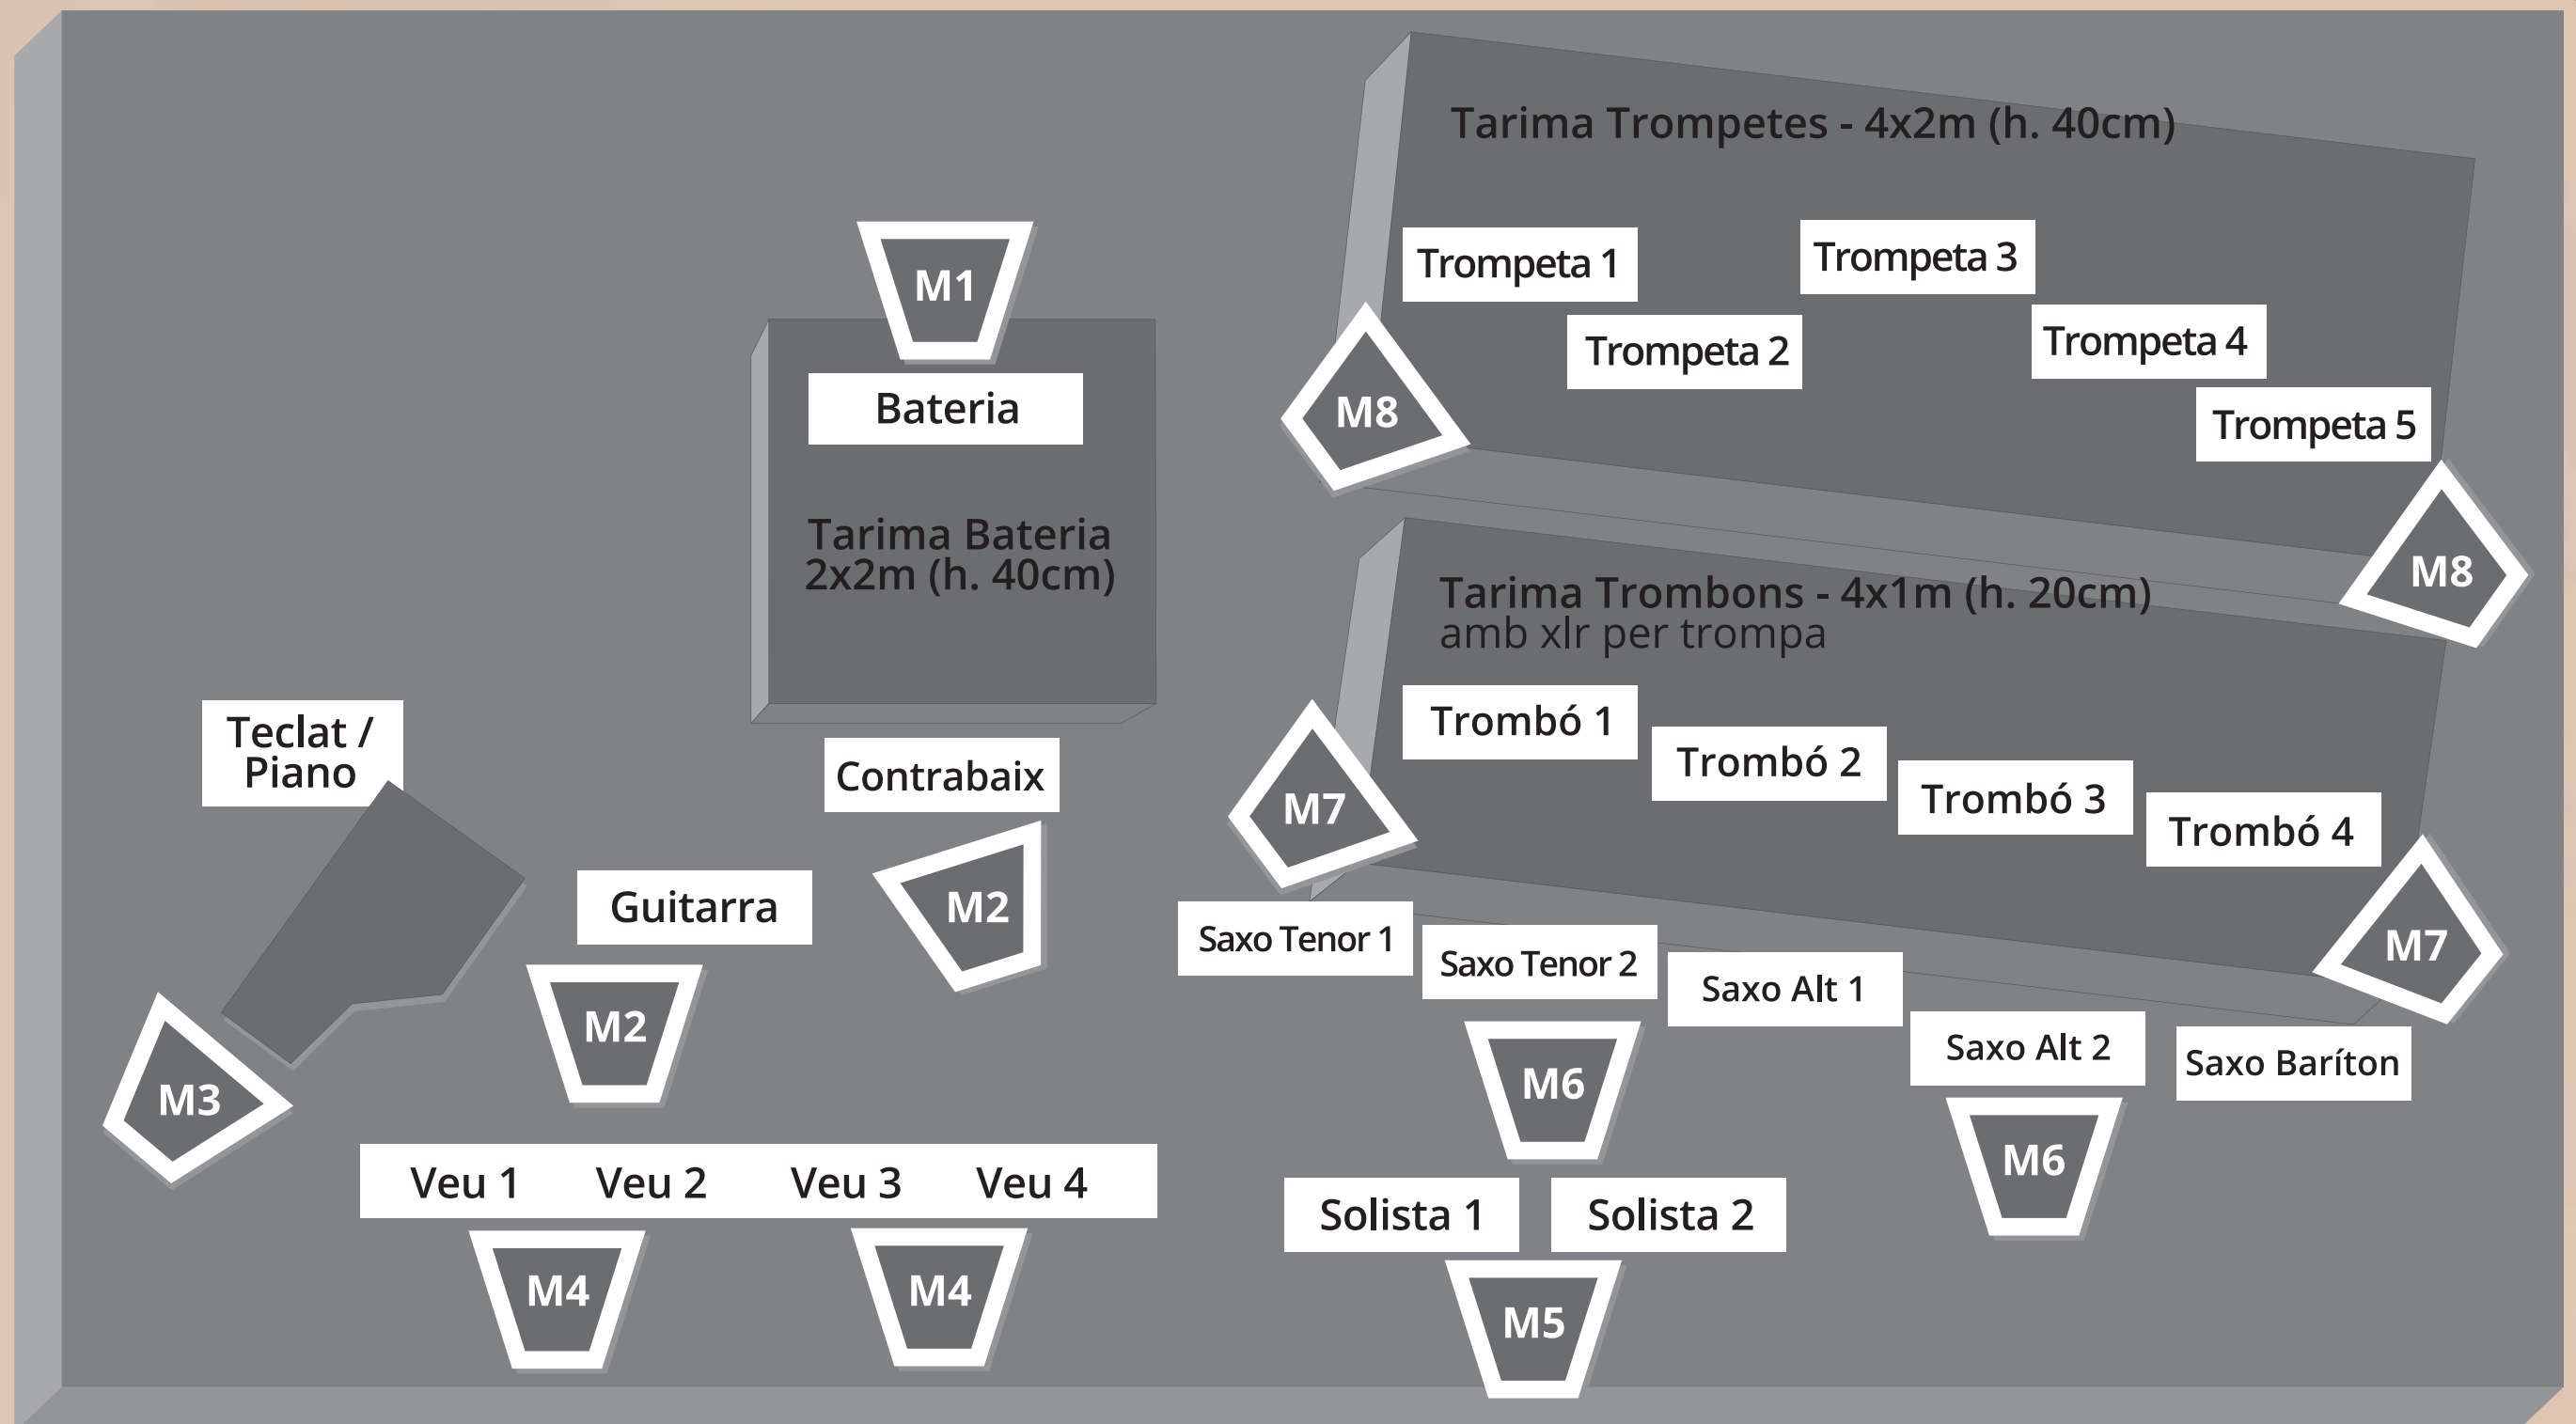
Tarima Trompetes - 4x2m (h. 40cm)

Trompeta 1
Trompeta 3
Trompeta 2
Trompeta 4
Trompeta 5
M8
M8

M1
Bateria
Tarima Bateria 2x2m (h. 40cm)

Tarima Trombons - 4x1m (h. 20cm)
amb xlr per trompa

Trombó 1
Trombó 2
Trombó 3
Trombó 4
M7
M7

Teclat / Piano
Contrabaix
M2
Guitarra
M2
M3

Saxo Tenor 1
Saxo Tenor 2
Saxo Alt 1
Saxo Alt 2
Saxo Barítón
M6
M6

Veu 1 Veu 2 Veu 3 Veu 4
M4
M4

Solista 1
Solista 2
M5